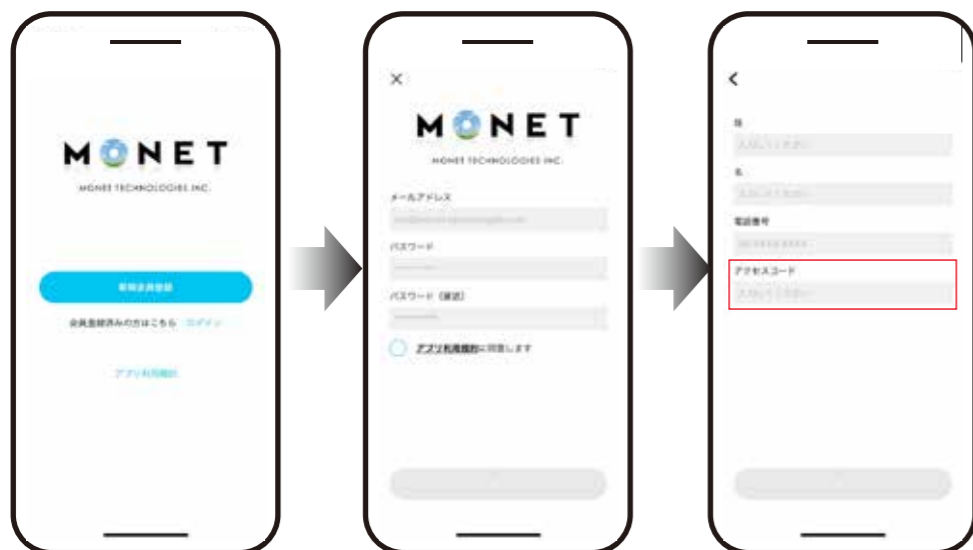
MONET
MONET TECHNOLOGIES INC.

新規会員登録

会員登録済みの方はこちら ログイン

アプリ利用規約

×

MONET
MONET TECHNOLOGIES INC.

メールアドレス

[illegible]

パスワード

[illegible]

パスワード（確認）

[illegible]

アプリ利用規約に同意します

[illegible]

<

姓

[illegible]

名

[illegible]

電話番号

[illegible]

アクセスコード

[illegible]

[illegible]